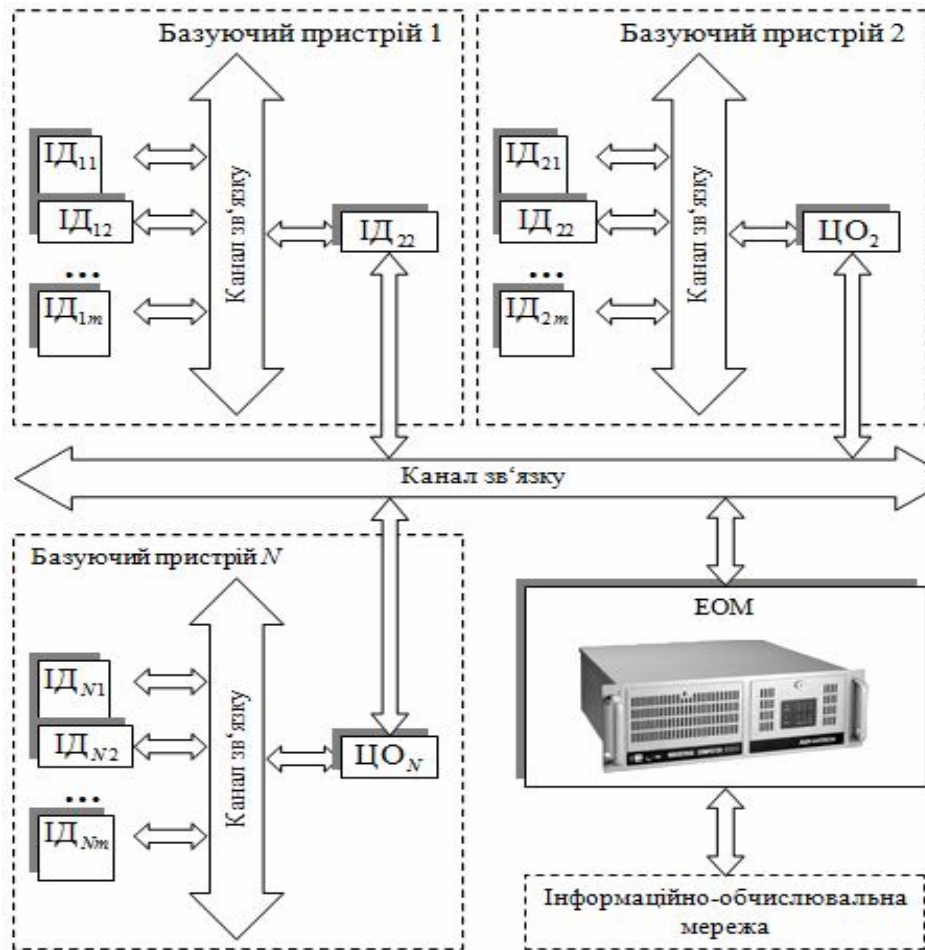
Базуючий пристрій 1

$ІД_{11}$

$ІД_{12}$

...

$ІД_{1m}$

Канал зв‘язку

$ІД_{22}$

Базуючий пристрій 2

$ІД_{21}$

$ІД_{22}$

...

$ІД_{2m}$

Канал зв‘язку

$ЦО_2$

Канал зв‘язку

Базуючий пристрій $N$

$ІД_{N1}$

$ІД_{N2}$

...

$ІД_{Nm}$

Канал зв‘язку

$ЦО_N$

ЕОМ

Інформаційно-обчислювальна мережа